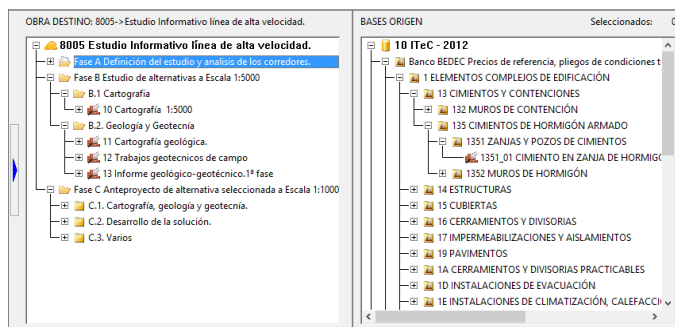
OBRA DESTINO: 8005->Estudio Informativo línea de alta velocidad.

8005 Estudio Informativo línea de alta velocidad.
Fase A Definición del estudio y analisis de los corredores.
Fase B Estudio de alternativas a Escala 1:5000
B.1 Cartografía
10 Cartografía 1:5000
B.2. Geología y Geotecnia
11 Cartografía geológica.
12 Trabajos geotecnicos de campo
13 Informe geológico-geotécnico.1ª fase
Fase C Anteproyecto de alternativa seleccionada a Escala 1:1000
C.1. Cartografía, geología y geotecnia.
C.2. Desarrollo de la solución.
C.3. Varios

BASES ORIGEN
Seleccionados: 0

10 ITeC - 2012
Banco BEDEC Precios de referencia, pliegos de condiciones t
1 ELEMENTOS COMPLEJOS DE EDIFICACIÓN
13 CIMIENTOS Y CONTENCIONES
132 MUROS DE CONTENCIÓN
135 CIMIENTOS DE HORMIGÓN ARMADO
1351 ZANJAS Y POZOS DE CIMIENTOS
1351_01 CIMIENTO EN ZANJA DE HORMIG
1352 MUROS DE HORMIGÓN
14 ESTRUCTURAS
15 CUBIERTAS
16 CERRAMIENTOS Y DIVISORIAS
17 IMPERMEABILIZACIONES Y AISLAMIENTOS
19 PAVIMENTOS
1A CERRAMIENTOS Y DIVISORIAS PRACTICABLES
1D INSTALACIONES DE EVACUACIÓN
1E INSTALACIONES DE CLIMATIZACIÓN, CALEFACCI